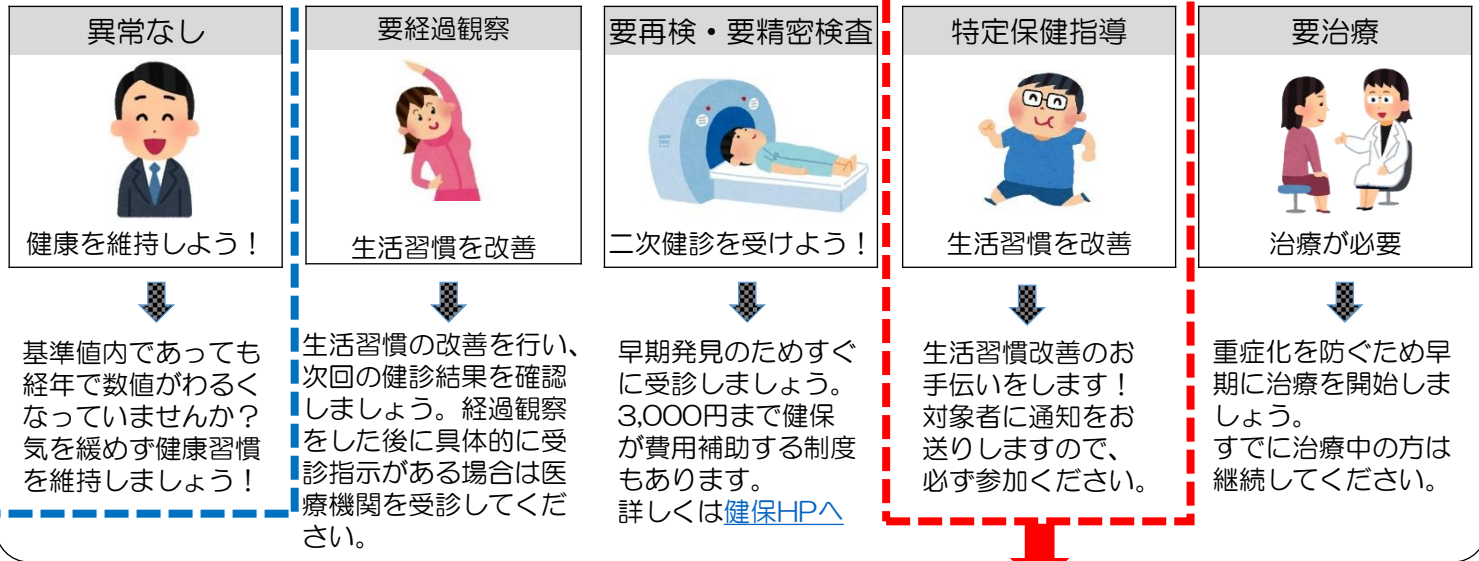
異常なし

健康を維持しよう！

基準値内であっても経年で数値がわるくなっていませんか？気を緩めず健康習慣を維持しましょう！

要経過観察

生活習慣を改善

生活習慣の改善を行い、次回の健診結果を確認しましょう。経過観察をした後に具体的に受診指示がある場合は医療機関を受診してください。

要再検・要精密検査

二次健診を受けよう！

早期発見のためすぐに受診しましょう。3,000円まで健保が費用補助する制度もあります。
詳しくは健保HPへ

特定保健指導

生活習慣を改善

生活習慣改善のお手伝いをします！対象者に通知をお送りしますので、必ず参加ください。

要治療

治療が必要

重症化を防ぐため早期に治療を開始しましょう。
すでに治療中の方は継続してください。